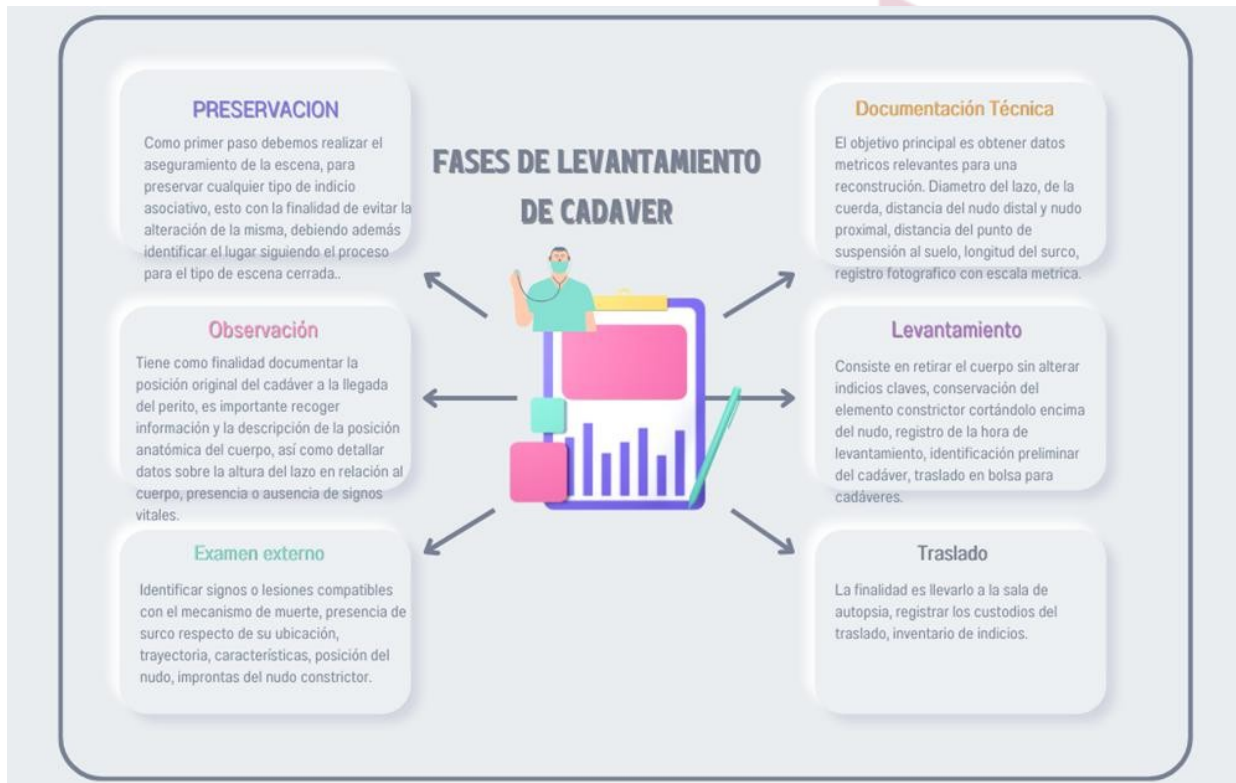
FASES DE LEVANTAMIENTO DE CADAVER

PRESERVACION

Como primer paso debemos realizar el aseguramiento de la escena, para preservar cualquier tipo de indicio asociativo, esto con la finalidad de evitar la alteración de la misma, debiendo además identificar el lugar siguiendo el proceso para el tipo de escena cerrada..

Observación

Tiene como finalidad documentar la posición original del cadáver a la llegada del perito, es importante recoger información y la descripción de la posición anatómica del cuerpo, así como detallar datos sobre la altura del lazo en relación al cuerpo, presencia o ausencia de signos vitales.

Examen externo

Identificar signos o lesiones compatibles con el mecanismo de muerte, presencia de surco respecto de su ubicación, trayectoria, características, posición del nudo, improntas del nudo constrictor.

Documentación Técnica

El objetivo principal es obtener datos metricos relevantes para una reconstrución. Diametro del lazo, de la cuerda, distancia del nudo distal y nudo proximal, distancia del punto de suspensión al suelo, longitud del surco, registro fotografico con escala metrica.

Levantamiento

Consiste en retirar el cuerpo sin alterar indicios claves, conservación del elemento constrictor cortándolo encima del nudo, registro de la hora de levantamiento, identificación preliminar del cadáver, traslado en bolsa para cadáveres.

Traslado

La finalidad es llevarlo a la sala de autopsia, registrar los custodios del traslado, inventario de indicios.